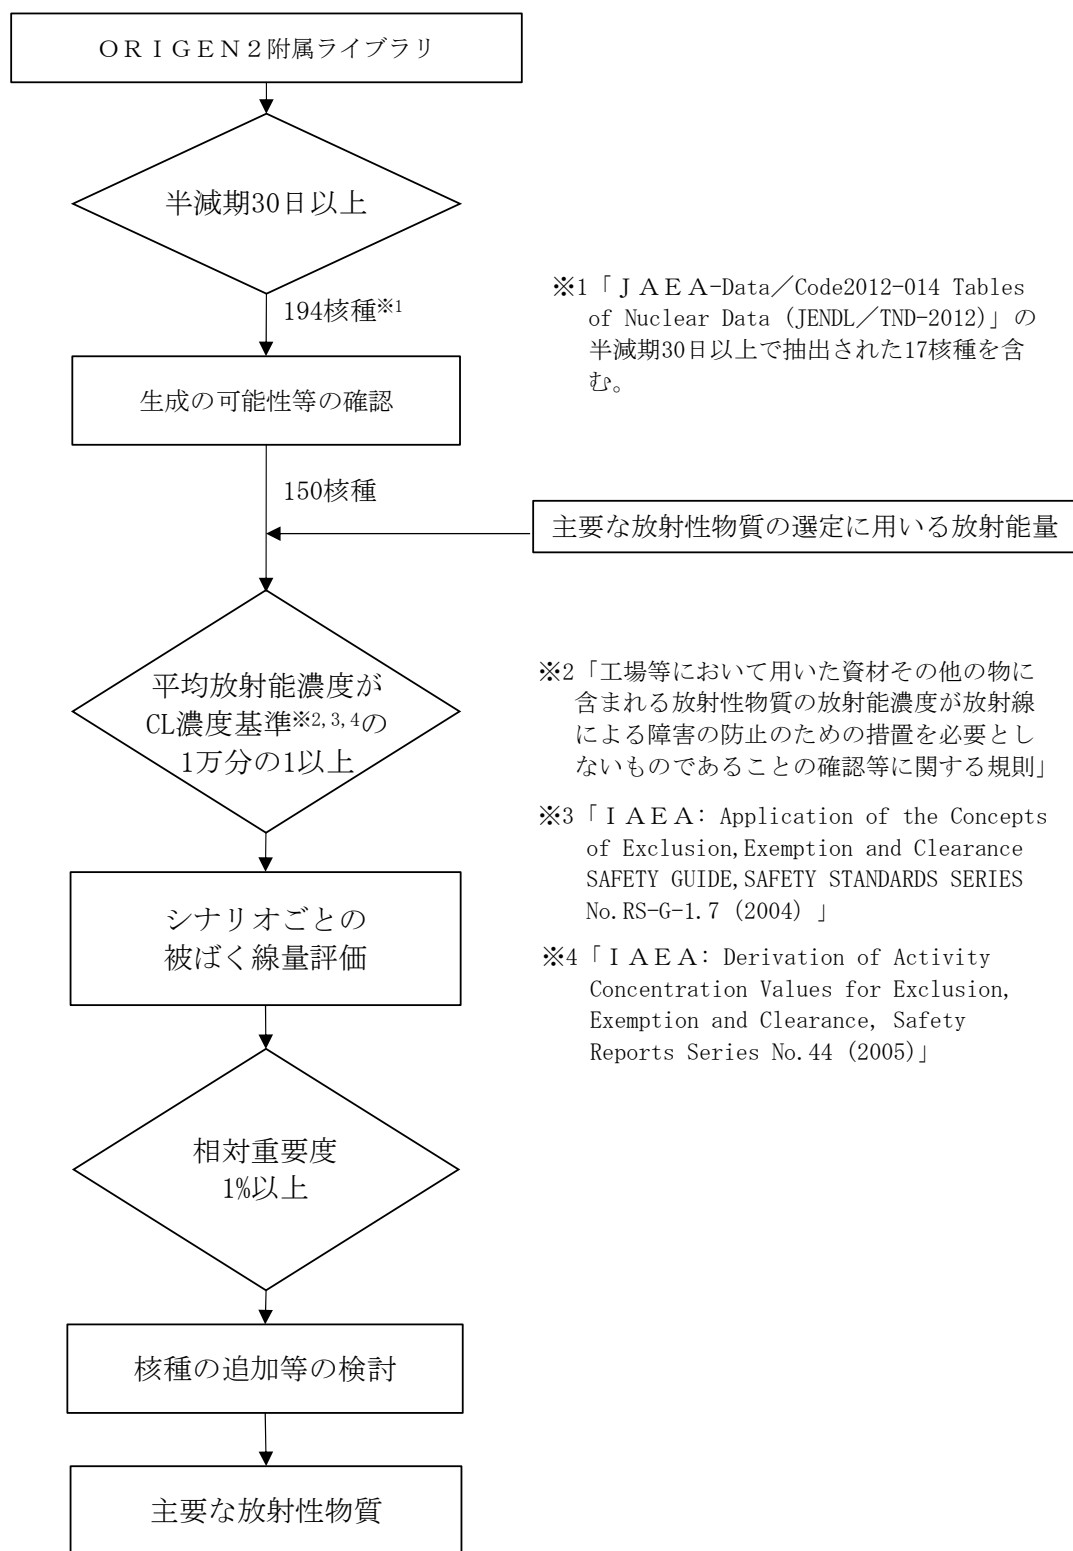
ORIGEN2附属ライブラリ

半減期30日以上

194核種※1

※1「JAEA-Data／Code2012-014 Tables of Nuclear Data (JENDL／TND-2012)」の半減期30日以上で抽出された17核種を含む。

生成の可能性等の確認

150核種

主要な放射性物質の選定に用いる放射能量

平均放射能濃度がCL濃度基準※2,3,4の1万分の1以上

※2「工場等において用いた資材その他の物に含まれる放射性物質の放射能濃度が放射線による障害の防止のための措置を必要としないものであることの確認等に関する規則」

※3「IAEA: Application of the Concepts of Exclusion,Exemption and Clearance SAFETY GUIDE,SAFETY STANDARDS SERIES No.RS-G-1.7 (2004) 」

※4「IAEA: Derivation of Activity Concentration Values for Exclusion, Exemption and Clearance, Safety Reports Series No.44 (2005)」

シナリオごとの被ばく線量評価

相対重要度1%以上

核種の追加等の検討

主要な放射性物質